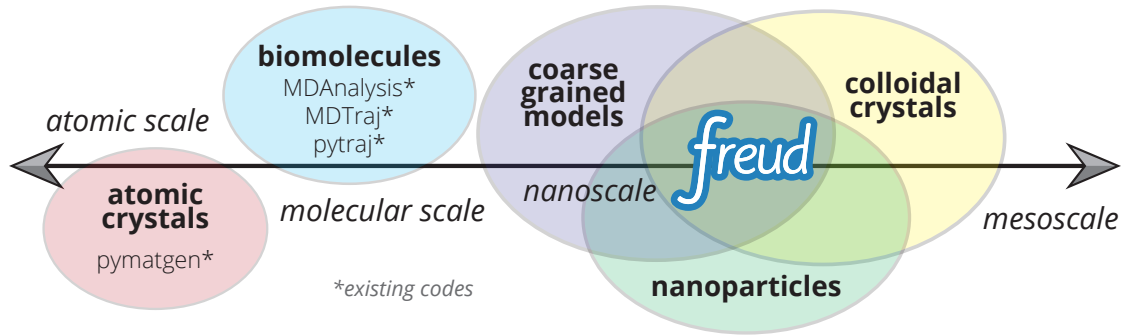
biomolecules
MDAnalysis*
MDTraj*
pytraj*

atomic scale

coarse grained models

colloidal crystals

freud

atomic crystals
pymatgen*

nanoscale

molecular scale

mesoscale

*existing codes

nanoparticles